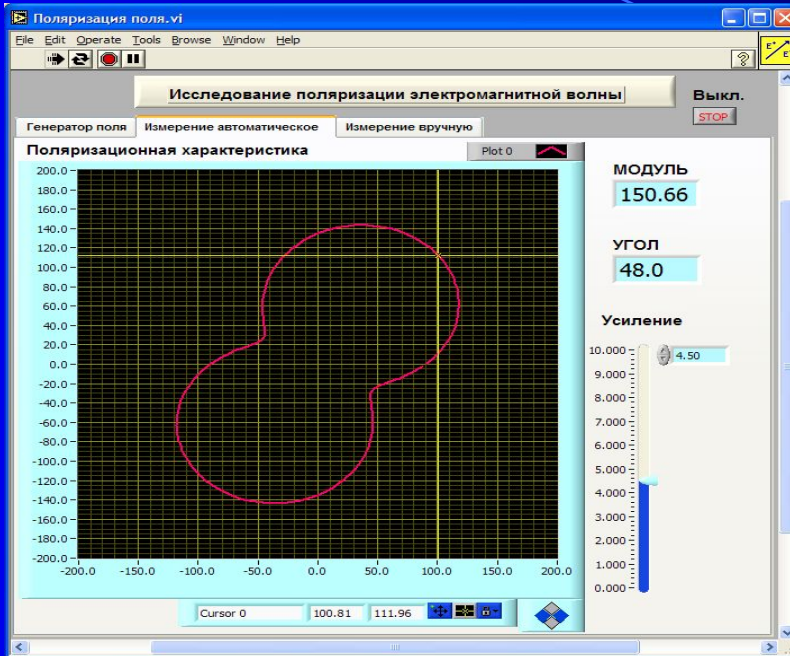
Поляризация поля.vi

File Edit Operate Tools Browse Window Help

Исследование поляризации электромагнитной волны

Выкл.

STOP

Генератор поля | Измерение автоматическое | Измерение вручную

Поляризационная характеристика

Plot 0

200.0
180.0
160.0
140.0
120.0
100.0
80.0
60.0
40.0
20.0
0.0
-20.0
-40.0
-60.0
-80.0
-100.0
-120.0
-140.0
-160.0
-180.0
-200.0

-200.0 -150.0 -100.0 -50.0 0.0 50.0 100.0 150.0 200.0

Cursor 0 100.81 111.96

МОДУЛЬ
150.66

УГОЛ
48.0

Усиление

10.000
9.000
8.000
7.000
6.000
5.000
4.000
3.000
2.000
1.000
0.000

4.50